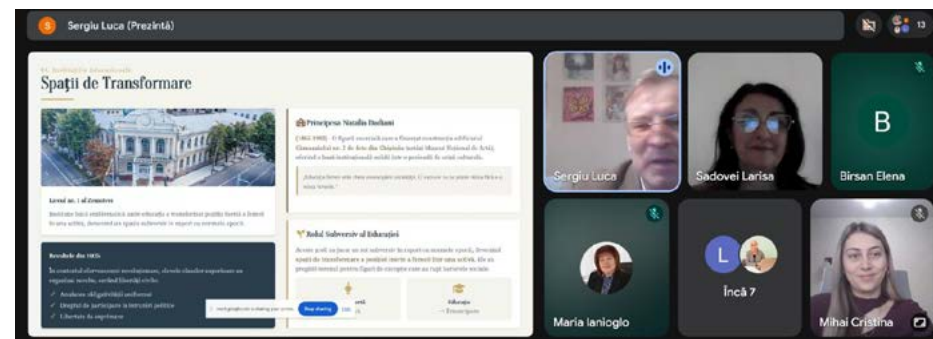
S Sergiu Luca (Prezintă)

13

Spații de Transformare

Principesa Natalia Dadiani

Liceul nr. 1 al Zemstvei

Revolutia din 1905

Rolul Subversiv al Educației

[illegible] is sharing your screen. Stop sharing Hide

Sergiu Luca

Sadovei Larisa

B

Birsan Elena

Maria Ianioglo

L

Încă 7

Mihai Cristina